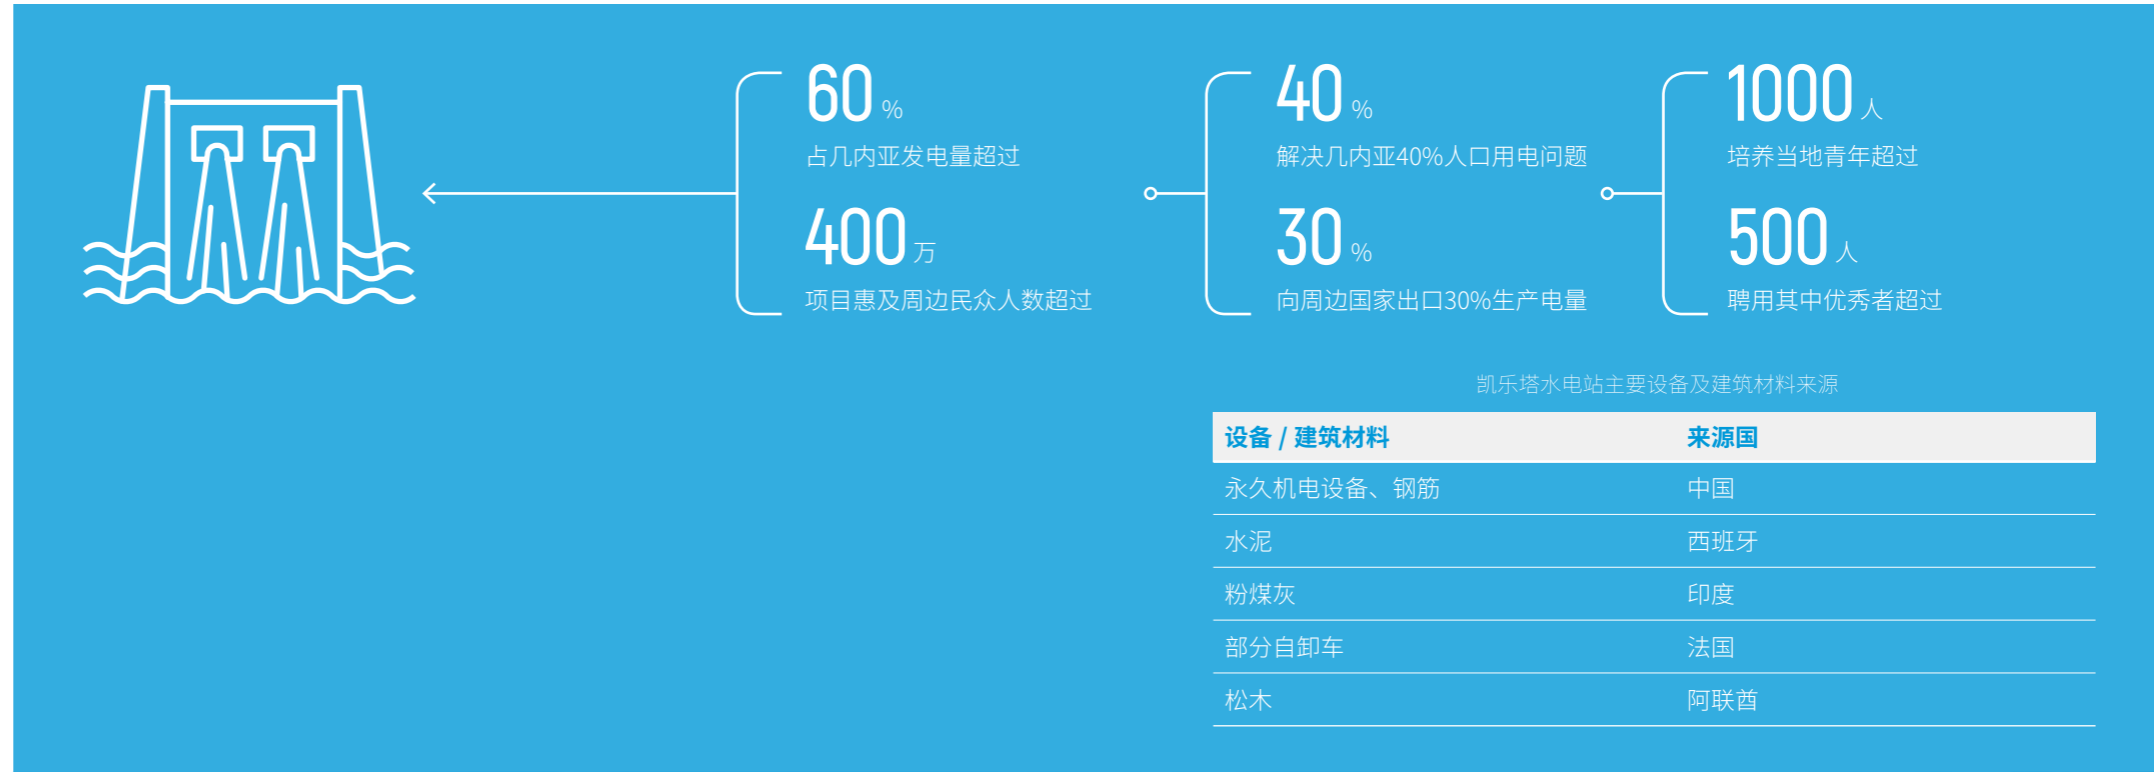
60 %
占几内亚发电量超过

400 万
项目惠及周边民众人数超过

40 %
解决几内亚40%人口用电问题

30 %
向周边国家出口30%生产电量

1000 人
培养当地青年超过

500 人
聘用其中优秀者超过

凯乐塔水电站主要设备及建筑材料来源

| 设备 / 建筑材料 | 来源国 |
|---|---|
| 永久机电设备、钢筋 | 中国 |
| 水泥 | 西班牙 |
| 粉煤灰 | 印度 |
| 部分自卸车 | 法国 |
| 松木 | 阿联酋 |